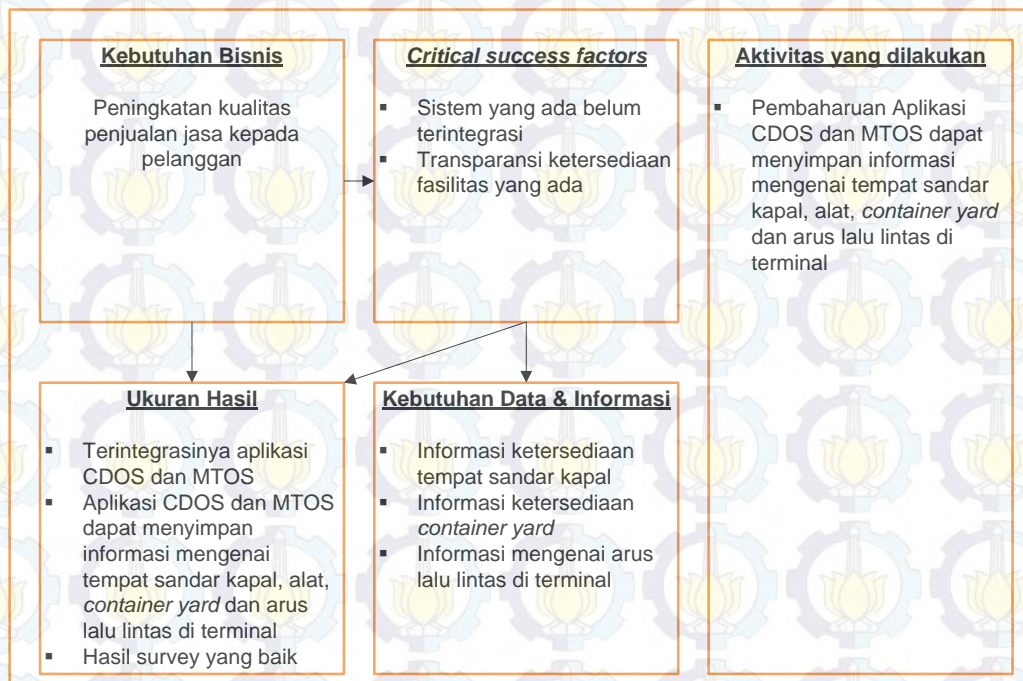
**Kebutuhan Bisnis**

Peningkatan kualitas penjualan jasa kepada pelanggan

***Critical success factors***

- Sistem yang ada belum terintegrasi
- Transparansi ketersediaan fasilitas yang ada

**Aktivitas yang dilakukan**

- Pembaharuan Aplikasi CDOS dan MTOS dapat menyimpan informasi mengenai tempat sandar kapal, alat, *container yard* dan arus lalu lintas di terminal

**Ukuran Hasil**

- Terintegrasinya aplikasi CDOS dan MTOS
- Aplikasi CDOS dan MTOS dapat menyimpan informasi mengenai tempat sandar kapal, alat, *container yard* dan arus lalu lintas di terminal
- Hasil survey yang baik

**Kebutuhan Data & Informasi**

- Informasi ketersediaan tempat sandar kapal
- Informasi ketersediaan *container yard*
- Informasi mengenai arus lalu lintas di terminal